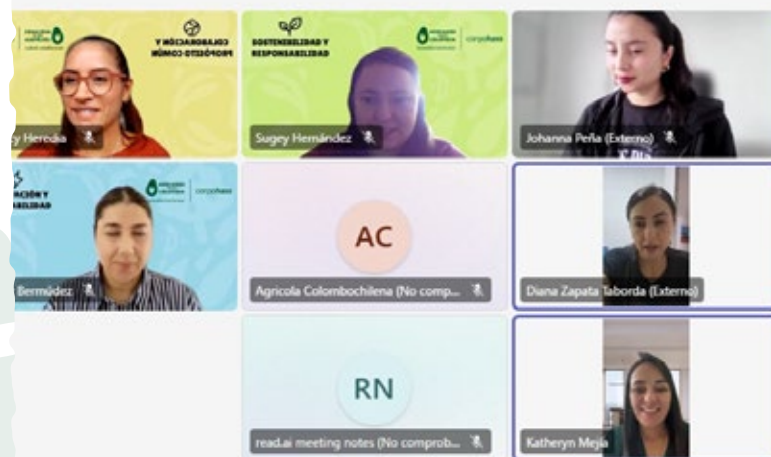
COLABORACIÓN Y PROPÓSITO COMÚN

y Heredia

SOSTENIBILIDAD Y RESPONSABILIDAD

Sugey Hernández

Johanna Peña (Externo)

ACIÓN Y ABILIDAD

Bermúdez

AC

Agricola Colombochilena (No comp...

Diana Zapata Taborda (Externo)

RN

read.ai meeting notes (No comprob...

Katheryn Mejía